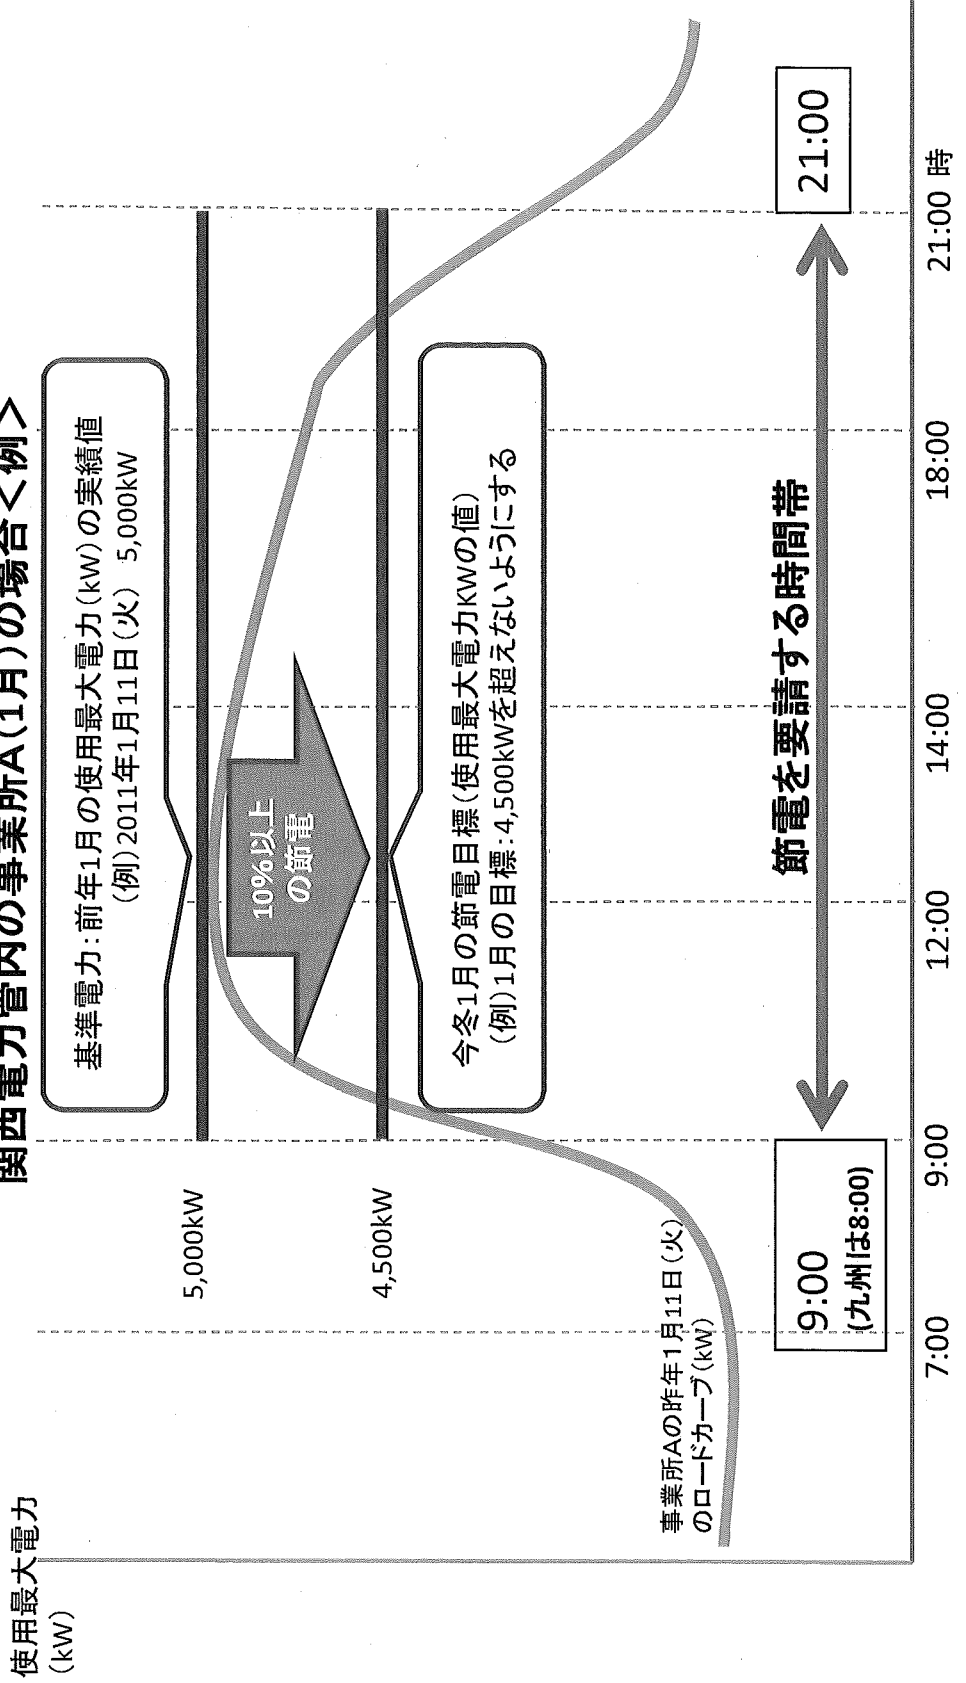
関西電力管内の事業所A(1月)の場合<例>

使用最大電力
(kW)

基準電力:前年1月の使用最大電力(kW)の実績値
(例)2011年1月11日(火) 5,000kW

5,000kW

10%以上
の節電

今冬1月の節電目標(使用最大電力KWの値)
(例)1月の目標:4,500kWを超えないようにする

4,500kW

事業所Aの昨年1月11日(火)
のロードカーブ(kW)

9:00
(九州は8:00)

21:00

節電を要請する時間帯

7:00 9:00 12:00 14:00 18:00 21:00 時